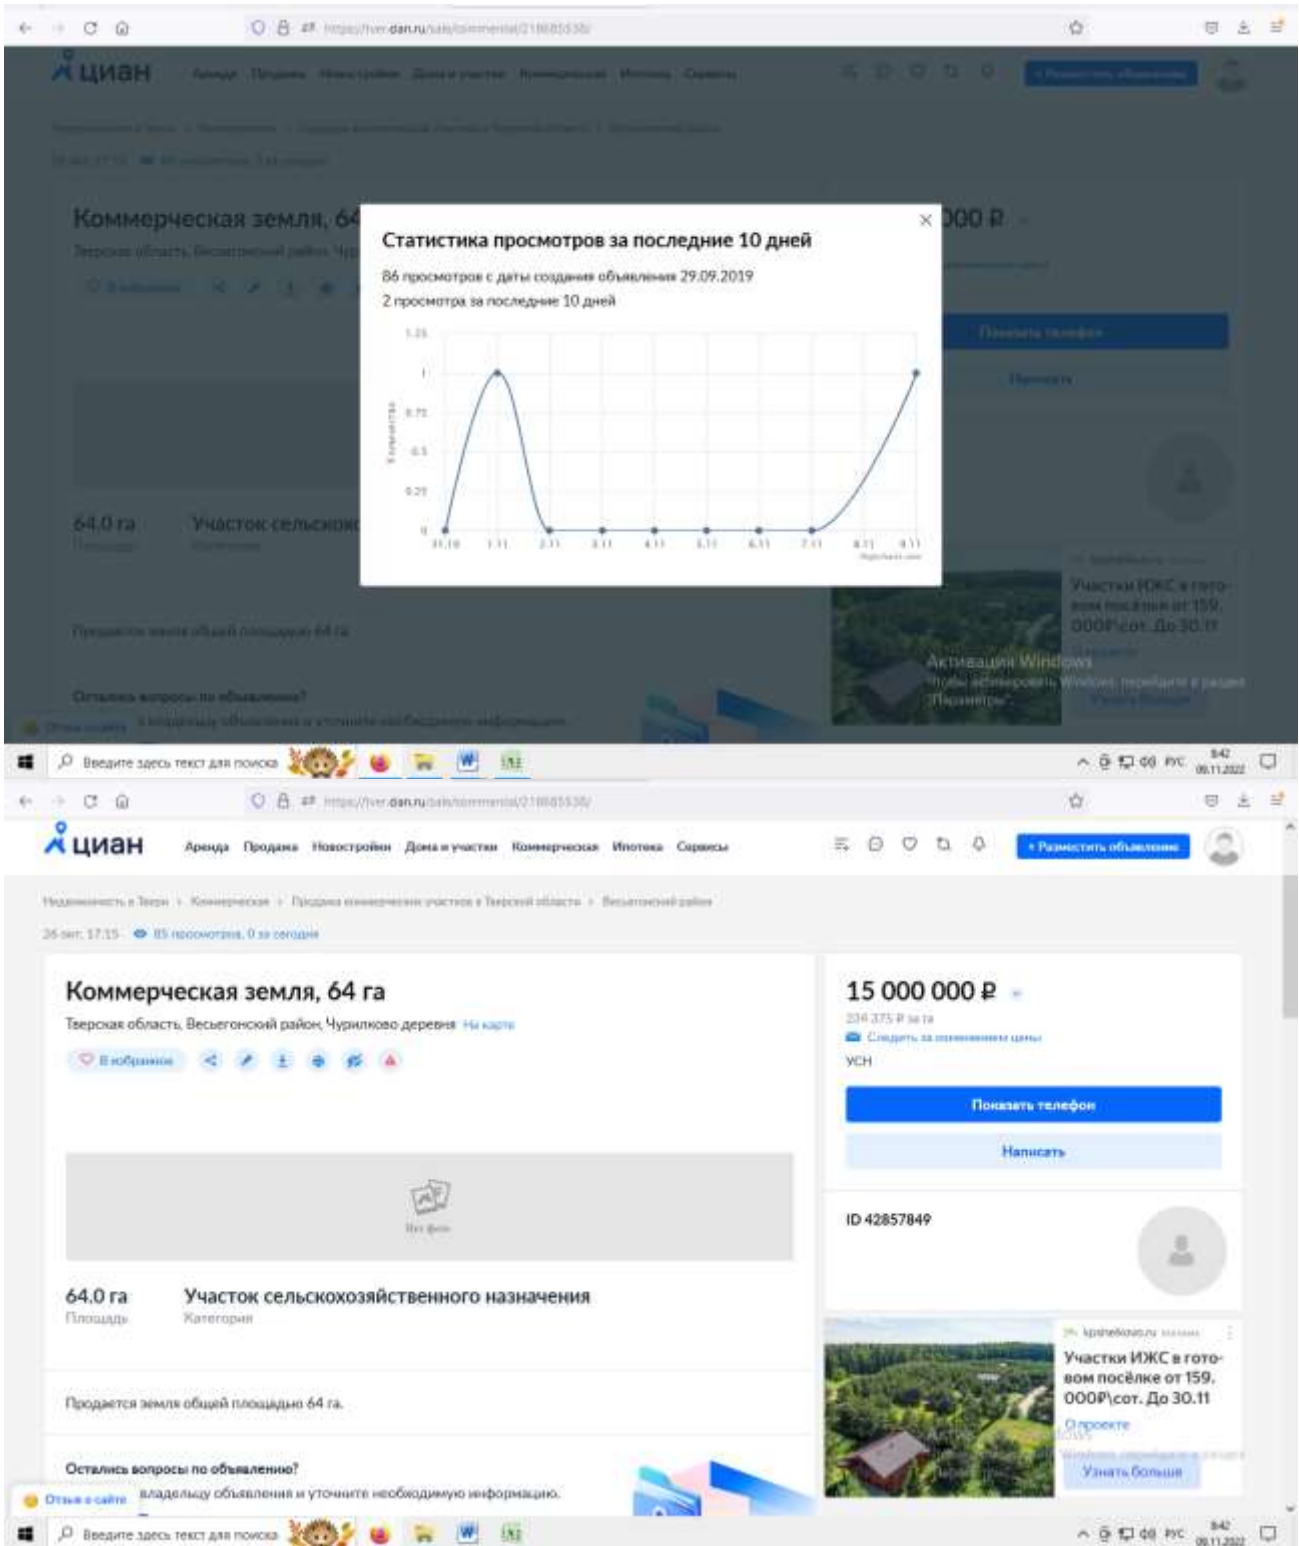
циан

Коммерческая земля, 64

000 ₽

Статистика просмотров за последние 10 дней

86 просмотров с даты создания объявления 29.09.2019
2 просмотра за последние 10 дней

1.25
1
0.75
0.5
0.25
0

Количество

31.10 1.11 2.11 3.11 4.11 5.11 6.11 7.11 8.11 9.11

64.0 га
Участок сельскохо

Участки ИЖС в готовом посёлке от 159.000₽\сот. До 30.11

Активация Windows

Введите здесь текст для поиска

8:42
09.11.2022

циан

Аренда Продажа Новостройки Дома и участки Коммерческая Ипотека Сервисы

+ Разместить объявление

Коммерческая земля, 64 га

Тверская область, Весьегонский район, Чурилково деревня На карте

В избранное

Нет фото

64.0 га
Площадь

Участок сельскохозяйственного назначения
Категория

Продается земля общей площадью 64 га.

Остались вопросы по объявлению?
владельцу объявления и уточните необходимую информацию.

Отзыв о сайте

15 000 000 ₽
234 375 ₽ за га
Следить за изменением цены
УСН

Показать телефон

Написать

ID 42857849

Участки ИЖС в готовом посёлке от 159.000₽\сот. До 30.11
О проекте
Узнать больше

Введите здесь текст для поиска

8:42
09.11.2022